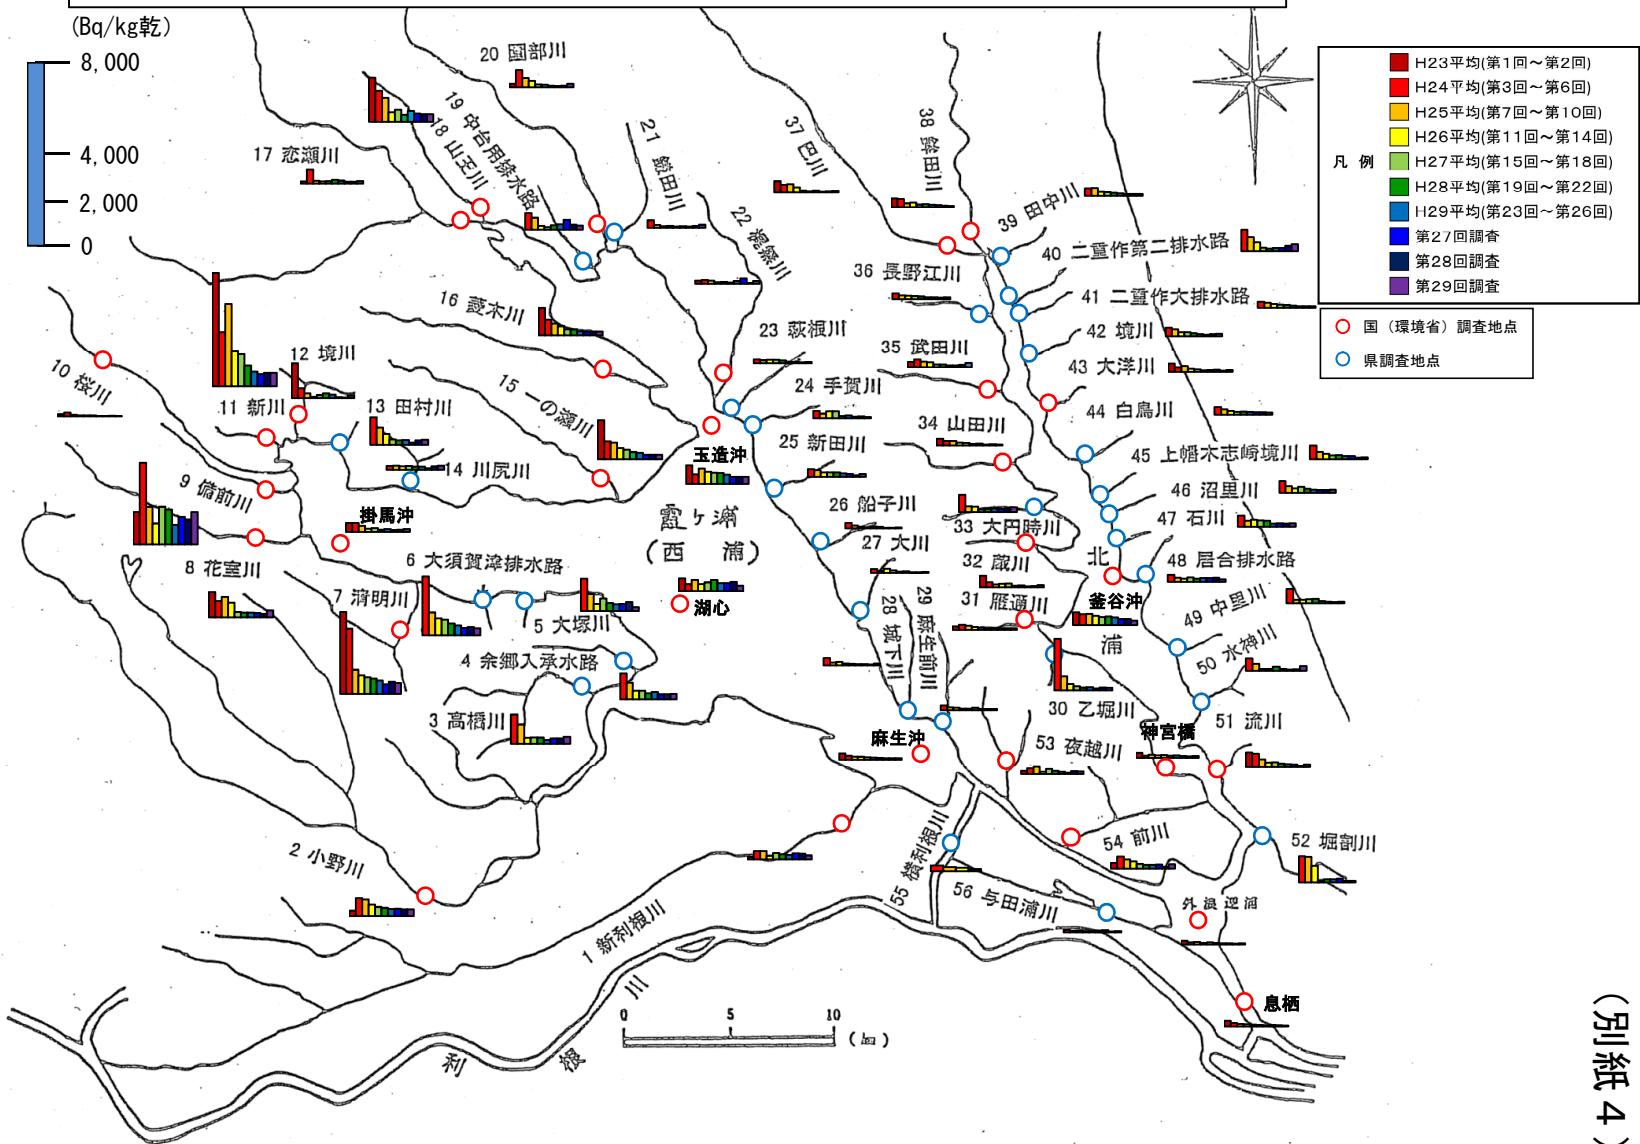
(Bq/kg乾)
8,000
4,000
2,000
0

凡例
H23平均(第1回～第2回)
H24平均(第3回～第6回)
H25平均(第7回～第10回)
H26平均(第11回～第14回)
H27平均(第15回～第18回)
H28平均(第19回～第22回)
H29平均(第23回～第26回)
第27回調査
第28回調査
第29回調査
国（環境省）調査地点
県調査地点

20 園部川
19 中台用排水路
18 山王川
17 恋瀬川
21 鎗田川
37 巴川
38 鉾田川
22 梶無川
39 田中川
40 二重作第二排水路
36 長野江川
41 二重作大排水路
16 菱木川
23 萩根川
42 境川
12 境川
35 武田川
10 桜川
15 一の瀬川
24 手賀川
43 大洋川
11 新川
13 田村川
44 白鳥川
34 山田川
玉造沖
25 新田川
14 川尻川
45 上幡木志崎境川
9 備前川
46 沼里川
26 船子川
霞ヶ浦
(西浦)
掛馬沖
33 大円時川
47 石川
27 大川
北
8 花室川
6 大須賀津排水路
32 蔵川
48 居合排水路
7 清明川
湖心
29 麻生前川
28 城下川
31 雁通川
釜谷沖
49 中聖川
5 大塚川
浦
4 余郷入承水路
50 水神川
30 乙堀川
3 高橋川
51 流川
麻生沖
神宮橋
53 夜越川
54 前川
2 小野川
55 横利根川
52 堀割川
56 与田浦川
外浪逆浦
1 新利根川
息栖
0 5 10 (km)
利根川

(別紙4)